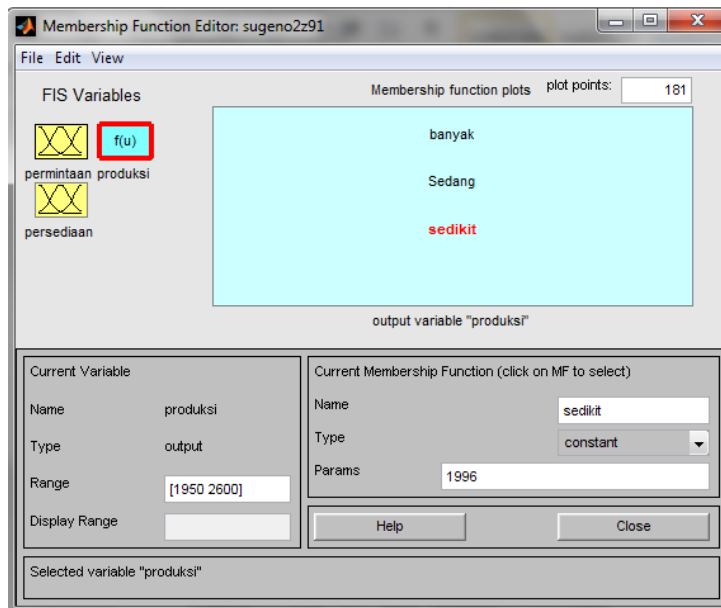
Membership Function Editor: sugeno2z91

File Edit View

FIS Variables

f(u)

permintaan produksi

persediaan

Membership function plots

plot points: 181

banyak

Sedang

sedikit

output variable "produksi"

Current Variable

Name produksi

Type output

Range [1950 2600]

Display Range

Current Membership Function (click on MF to select)

Name sedikit

Type constant

Params 1996

Help

Close

Selected variable "produksi"